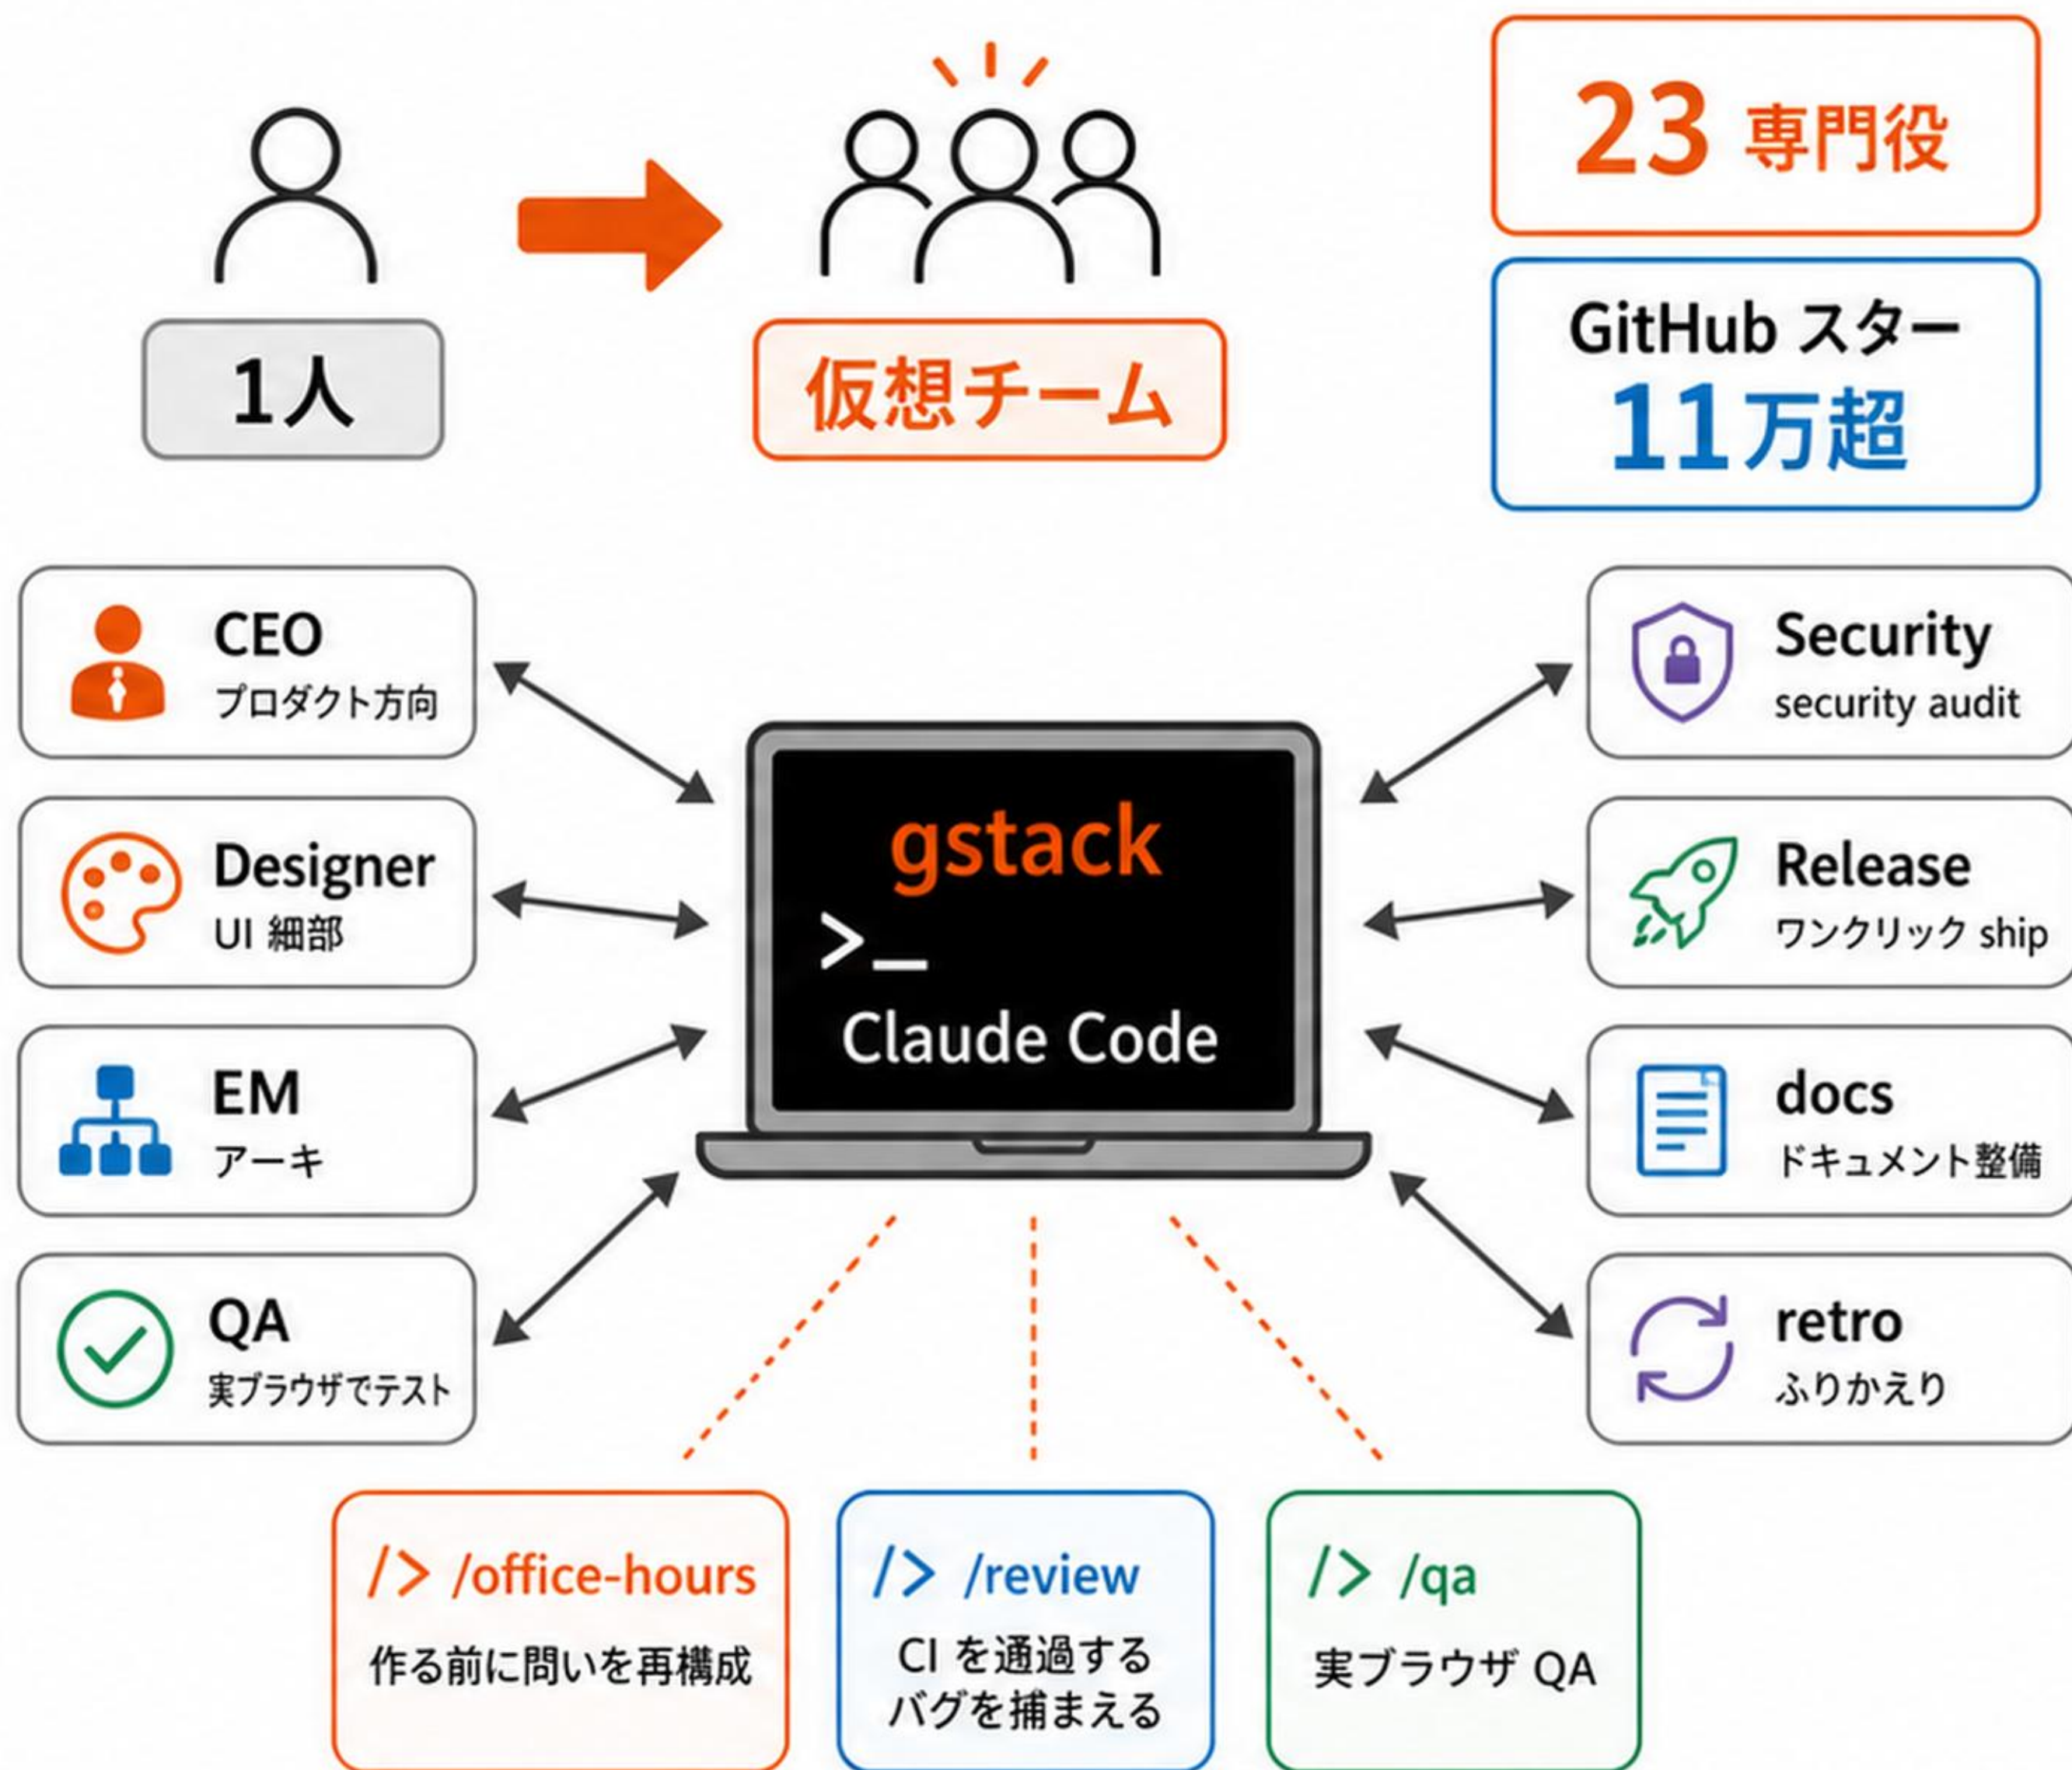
1人

仮想チーム

23 専門役

GitHub スター
11万超

CEO
プロダクト方向

Designer
UI 細部

EM
アーキ

QA
実ブラウザでテスト

gstack
>_
Claude Code

Security
security audit

Release
ワンクリック ship

docs
ドキュメント整備

retro
ふりかえり

/> /office-hours
作る前に問いを再構成

/> /review
CI を通過するバグを捕まえる

/> /qa
実ブラウザ QA